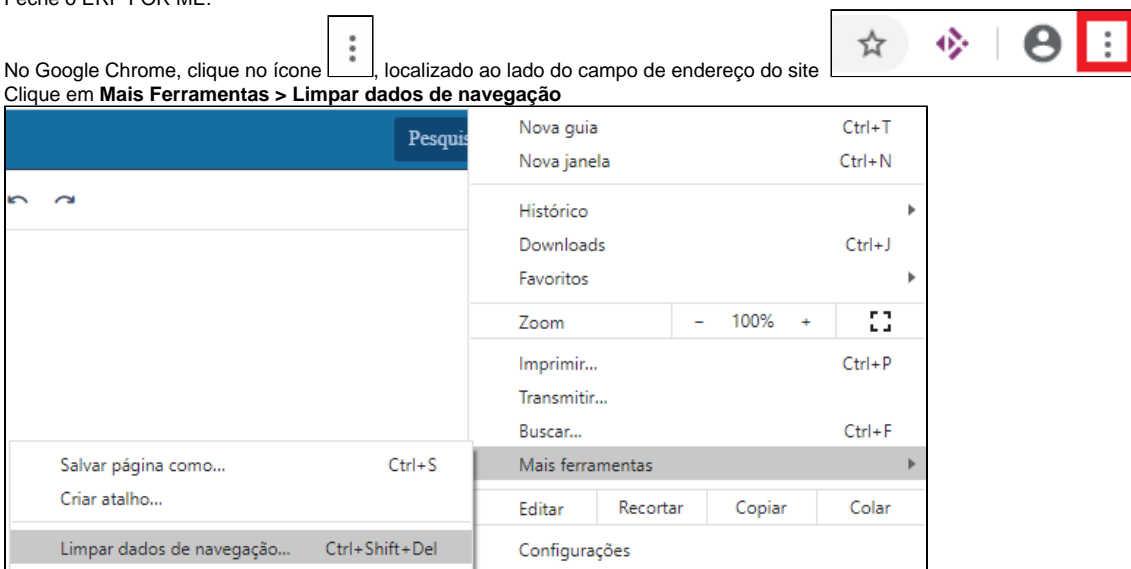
Feche o ERP FOR ME.

No Google Chrome, clique no ícone ⋮, localizado ao lado do campo de endereço do site

Clique em **Mais Ferramentas > Limpar dados de navegação**

Pesquis

Nova guia Ctrl+T
Nova janela Ctrl+N
Histórico
Downloads Ctrl+J
Favoritos
Zoom − 100% +
Imprimir... Ctrl+P
Transmitir...
Buscar... Ctrl+F
Mais ferramentas
Editar Recortar Copiar Colar
Configurações

Salvar página como... Ctrl+S
Criar atalho...
Limpar dados de navegação... Ctrl+Shift+Del